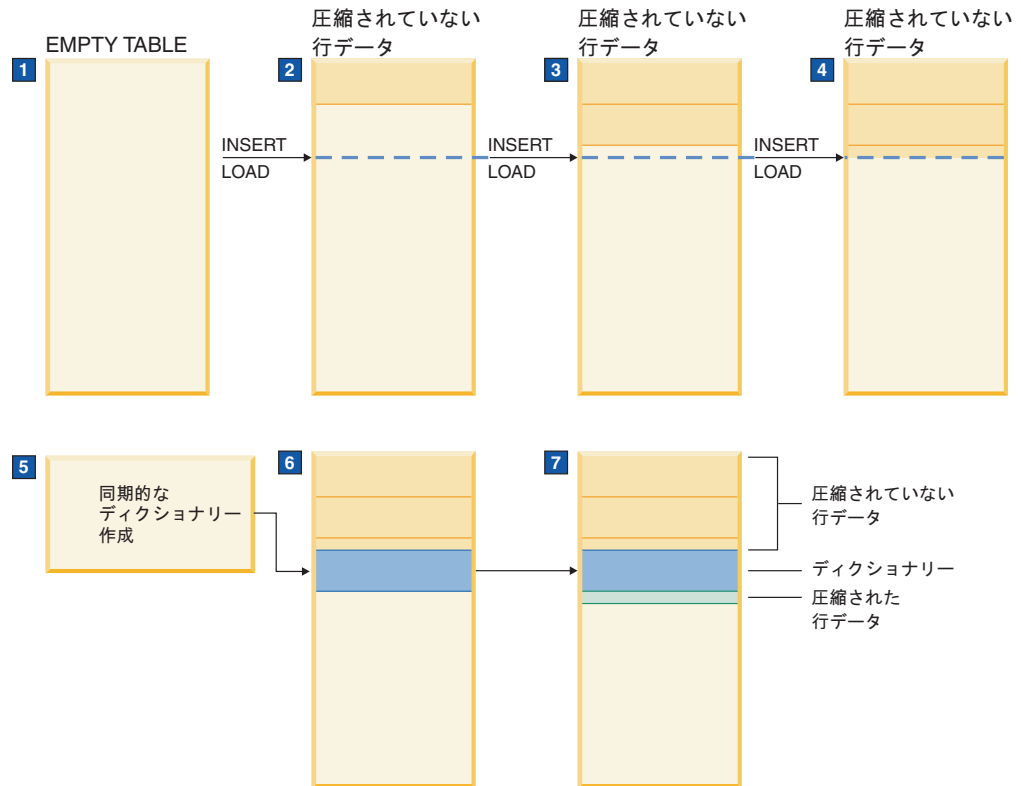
EMPTY TABLE

1

圧縮されていない
行データ

2

INSERT
LOAD

圧縮されていない
行データ

3

INSERT
LOAD

圧縮されていない
行データ

4

INSERT
LOAD

5

同期的な
ディクショナリー
作成

6

7

圧縮されていない
行データ

ディクショナリー

圧縮された
行データ